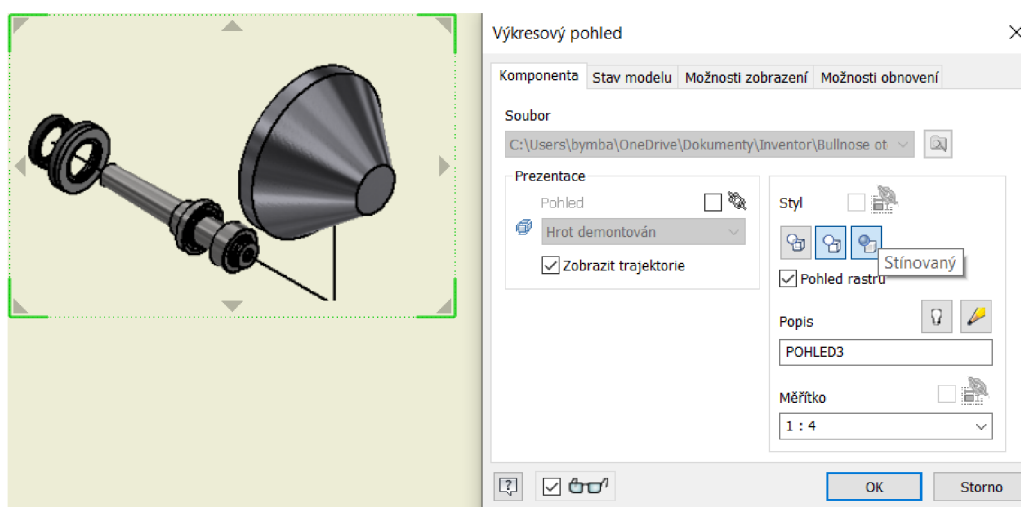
Výkresový pohled

Komponenta | Stav modelu | Možnosti zobrazení | Možnosti obnovení

Soubor

C:\Users\bymba\OneDrive\Dokumenty\Inventor\Bullnose ot

Prezentace

Pohled

Hrot demontován

Zobrazit trajektorie

Styl

Stínovaný

Pohled rastru

Popis

POHLED3

Měřítko

1 : 4

OK

Storno